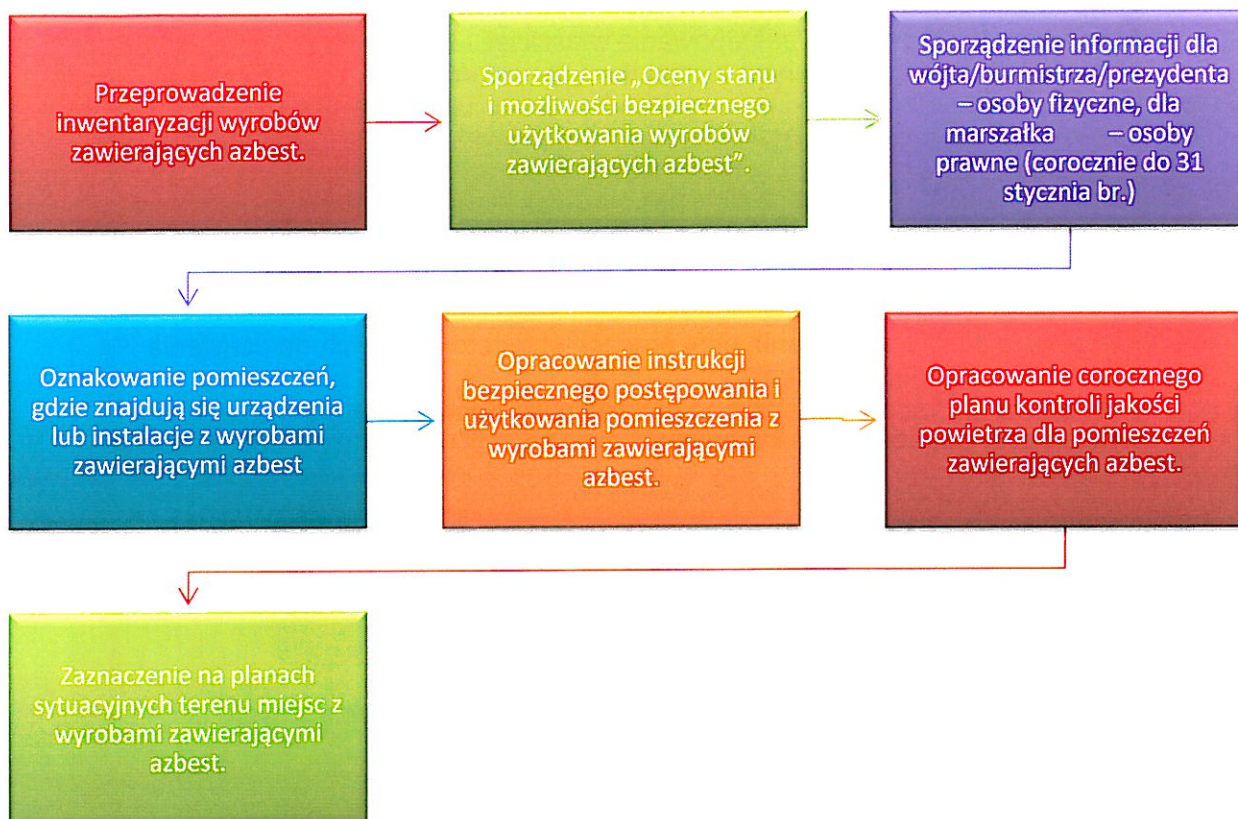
Przeprowadzenie inwentaryzacji wyrobów zawierających azbest.

Sporządzenie „Oceny stanu i możliwości bezpiecznego użytkowania wyrobów zawierających azbest".

Sporządzenie informacji dla wójta/burmistrza/prezydenta – osoby fizyczne, dla marszałka – osoby prawne (corocznie do 31 stycznia br.)

Oznakowanie pomieszczeń, gdzie znajdują się urządzenia lub instalacje z wyrobami zawierającymi azbest

Opracowanie instrukcji bezpiecznego postępowania i użytkowania pomieszczenia z wyrobami zawierającymi azbest.

Opracowanie corocznego planu kontroli jakości powietrza dla pomieszczeń zawierających azbest.

Zaznaczenie na planach sytuacyjnych terenu miejsc z wyrobami zawierającymi azbest.